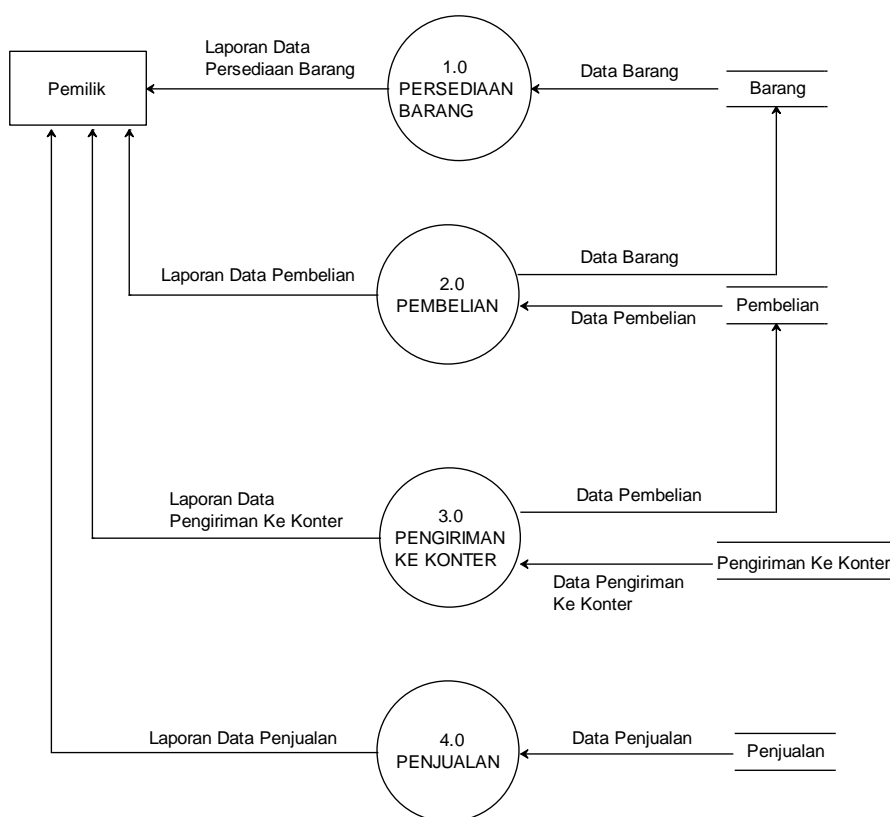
Pemilik

Laporan Data Persediaan Barang

1.0 PERSEDIAAN BARANG

Data Barang

Barang

Data Barang

Laporan Data Pembelian

2.0 PEMBELIAN

Pembelian

Data Pembelian

Laporan Data Pengiriman Ke Konter

3.0 PENGIRIMAN KE KONTER

Data Pembelian

Pengiriman Ke Konter

Data Pengiriman Ke Konter

Laporan Data Penjualan

4.0 PENJUALAN

Data Penjualan

Penjualan